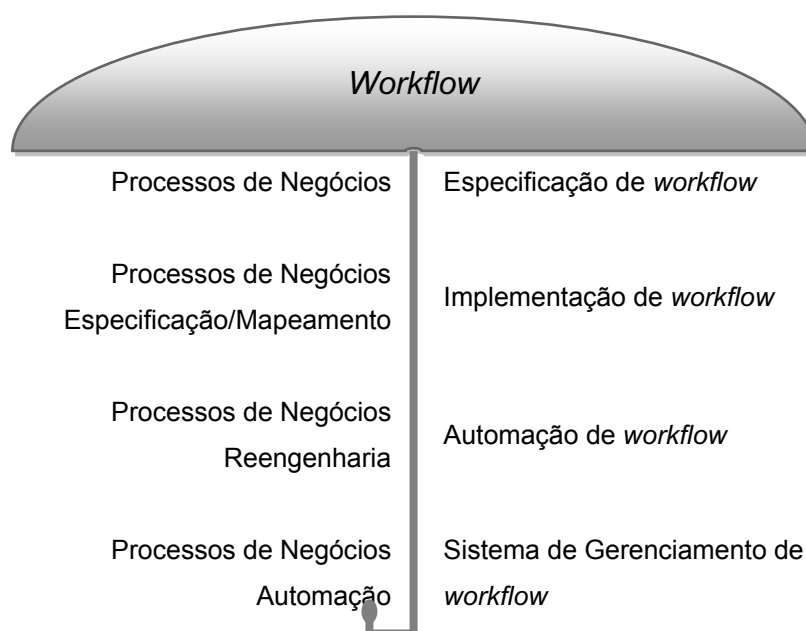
Workflow

Processos de Negócios

Processos de Negócios Especificação/Mapeamento

Processos de Negócios Reengenharia

Processos de Negócios Automação

Especificação de workflow

Implementação de workflow

Automação de workflow

Sistema de Gerenciamento de workflow